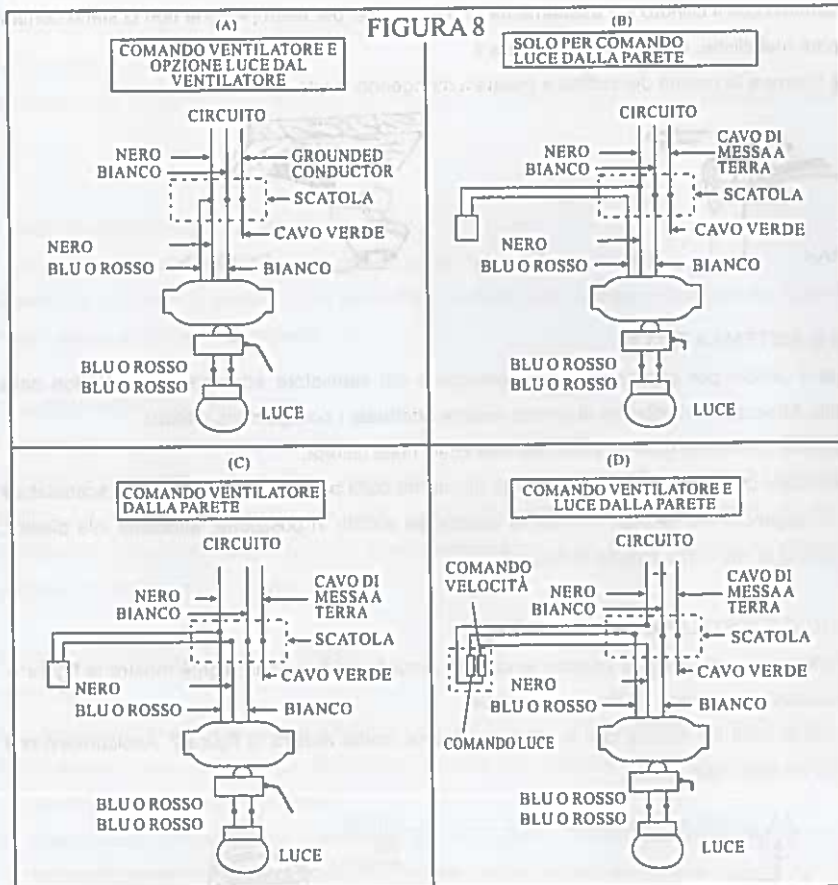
FIGURA 8

(A)

COMANDO VENTILATORE E OPZIONE LUCE DAL VENTILATORE

CIRCUITO

NERO
BIANCO

GROUNDED CONDUCTOR

SCATOLA

CAVO VERDE

NERO
BLU O ROSSO

BIANCO

BLU O ROSSO
BLU O ROSSO

LUCE

(B)

SOLO PER COMANDO LUCE DALLA PARETE

CIRCUITO

NERO
BIANCO

CAVO DI MESSA A TERRA

SCATOLA

CAVO VERDE

NERO
BLU O ROSSO

BIANCO

BLU O ROSSO
BLU O ROSSO

LUCE

(C)

COMANDO VENTILATORE DALLA PARETE

CIRCUITO

NERO
BIANCO

CAVO DI MESSA A TERRA

SCATOLA

CAVO VERDE

NERO
BLU O ROSSO

BIANCO

BLU O ROSSO
BLU O ROSSO

LUCE

(D)

COMANDO VENTILATORE E LUCE DALLA PARETE

CIRCUITO

COMANDO VELOCITÀ

NERO
BIANCO

CAVO DI MESSA A TERRA

SCATOLA

CAVO VERDE

NERO
BLU O ROSSO

BIANCO

COMANDO LUCE

BLU O ROSSO
BLU O ROSSO

LUCE